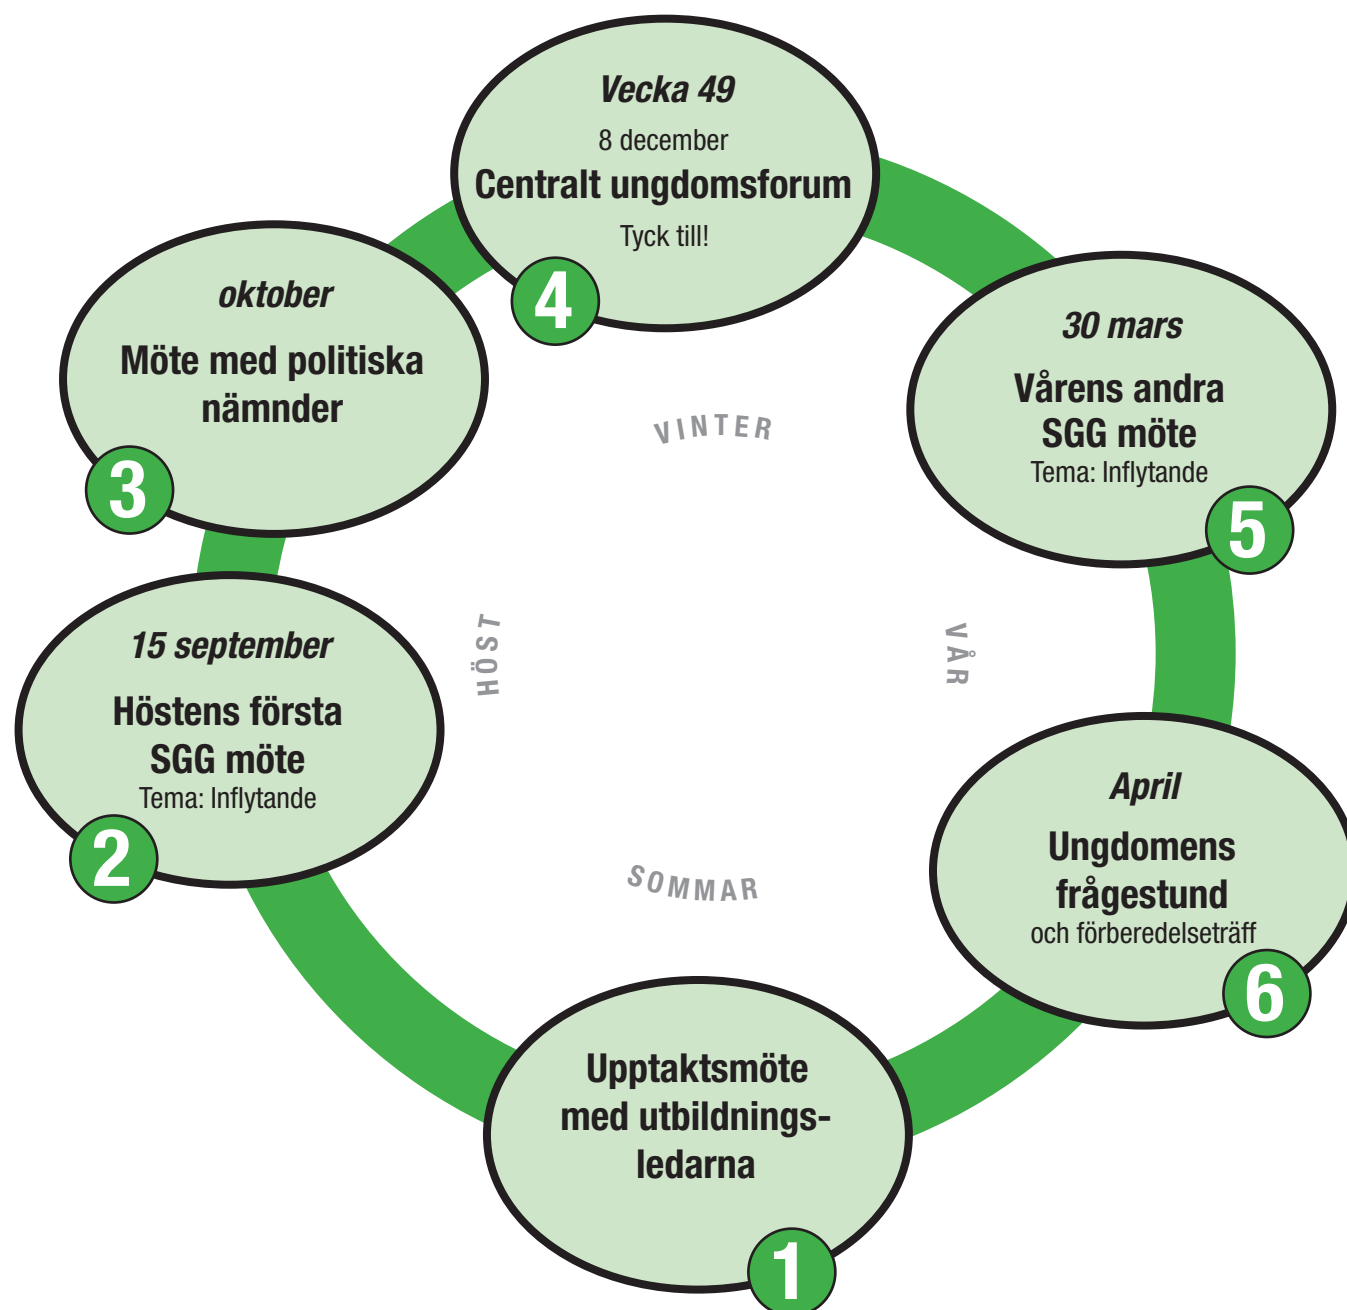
Upptaktsmöte med utbildningsledarna

1

15 september

Höstens första SGG möte

Tema: Inflytande

2

oktober

Möte med politiska nämnder

3

Vecka 49

8 december

Centralt ungdomsforum

Tyck till!

4

30 mars

Vårens andra SGG möte

Tema: Inflytande

5

April

Ungdomens frågestund

och förberedelseträff

6

VINTER

HÖST

VÅR

SOMMAR